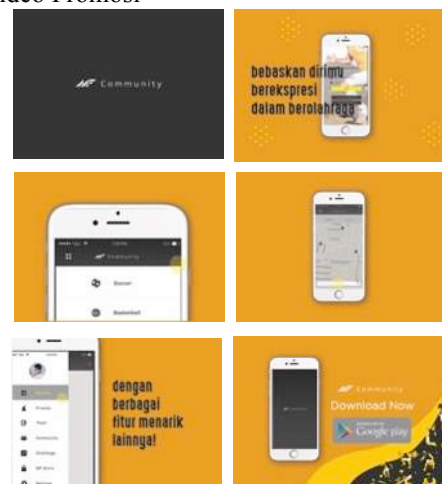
Video Promosi

Community

bebaskan dirimu berekspresi dalam berolahraga

Soccer

Basketball

dengan berbagai fitur menarik lainnya!

Friends

Feed

Community

Challenge

Community

Download Now

Google play